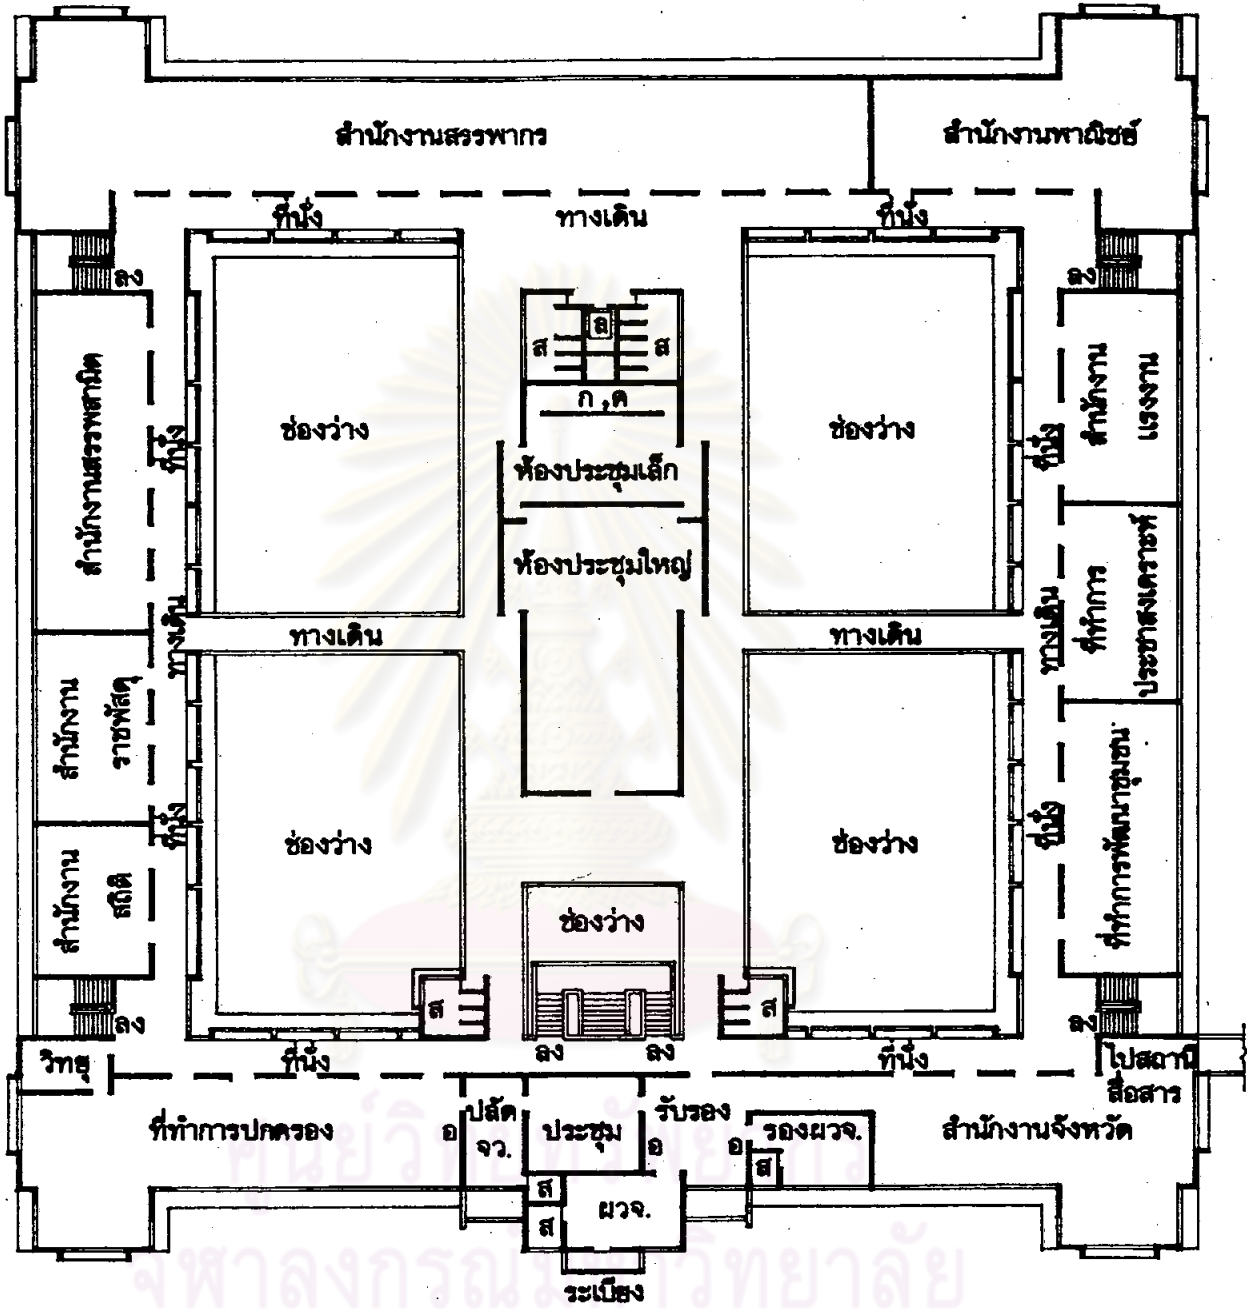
สำนักงานสรรพากร

สำนักงานพาณิชย์

ที่นั่ง

ทางเดิน

ที่นั่ง

ลง

ลง

ล

ส

ส

ก,ค

สำนักงานสรรพสามิต

ที่นั่ง

ช่องว่าง

ช่องว่าง

ที่นั่ง

สำนักงานแรงงาน

ห้องประชุมเล็ก

ห้องประชุมใหญ่

ที่ทำการประชาสงเคราะห์

ทางเดิน

ทางเดิน

ทางเดิน

ทางเดิน

สำนักงานราชพัสดุ

ที่ทำการพัฒนาชุมชน

ที่นั่ง

ช่องว่าง

ช่องว่าง

ที่นั่ง

สำนักงานสถิติ

ช่องว่าง

ส

ส

ลง

ลง

ลง

ลง

วิทยุ

ที่นั่ง

ที่นั่ง

ไปสถานีสื่อสาร

ที่ทำการปกครอง

อ

ปลัด จว.

ประชุม

รับรอง

อ

อ

รองผวจ.

สำนักงานจังหวัด

ส

ส

ส

ผวจ.

ระเบียง

ศูนย์วิทยทรัพยากร
จุฬาลงกรณ์มหาวิทยาลัย